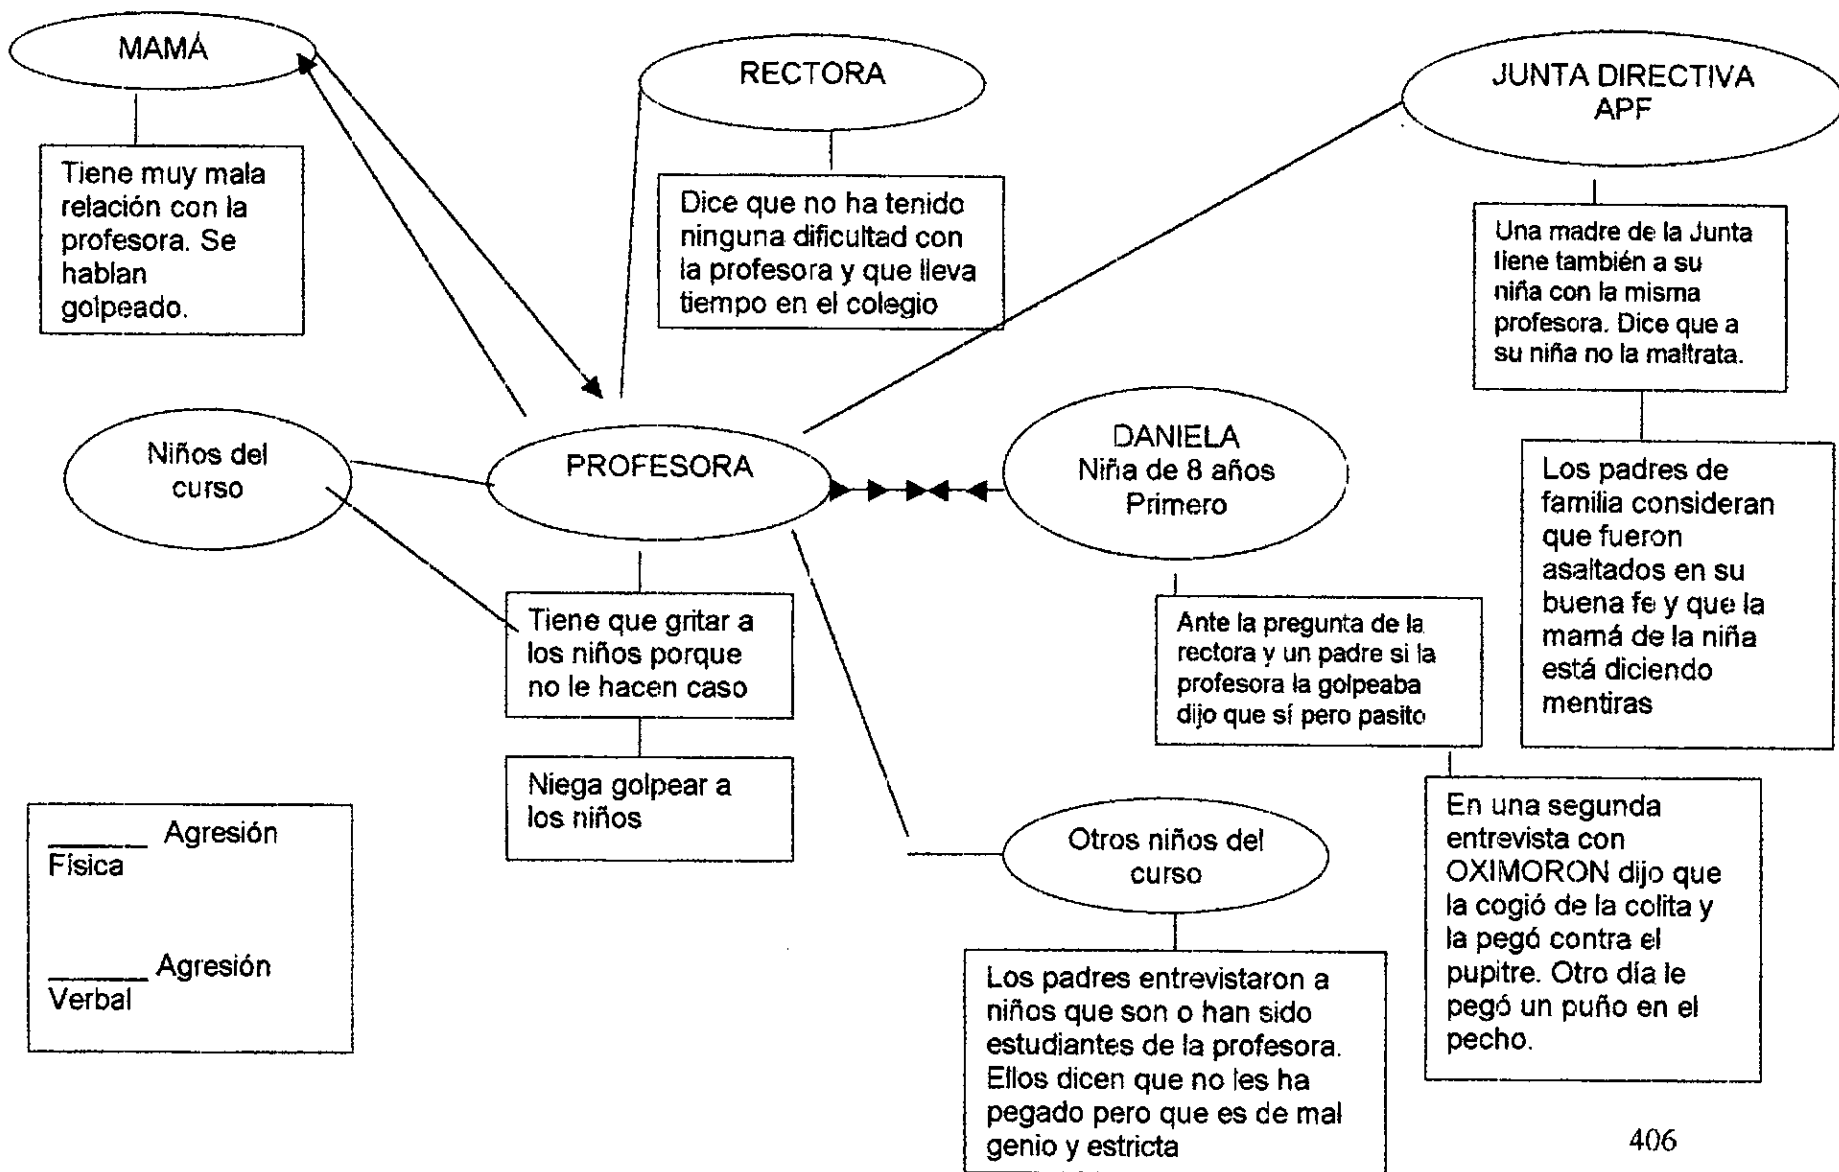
MAMÁ

Tiene muy mala relación con la profesora. Se hablan golpeado.

RECTORA

Dice que no ha tenido ninguna dificultad con la profesora y que lleva tiempo en el colegio

JUNTA DIRECTIVA APF

Una madre de la Junta tiene también a su niña con la misma profesora. Dice que a su niña no la maltrata.

Los padres de familia consideran que fueron asaltados en su buena fe y que la mamá de la niña está diciendo mentiras

Niños del curso

PROFESORA

DANIELA
Niña de 8 años
Primero

Tiene que gritar a los niños porque no le hacen caso

Niega golpear a los niños

Ante la pregunta de la rectora y un padre si la profesora la golpeaba dijo que sí pero pasito

En una segunda entrevista con OXIMORON dijo que la cogió de la colita y la pegó contra el pupitre. Otro día le pegó un puño en el pecho.

______ Agresión Física

______ Agresión Verbal

Otros niños del curso

Los padres entrevistaron a niños que son o han sido estudiantes de la profesora. Ellos dicen que no les ha pegado pero que es de mal genio y estricta

406